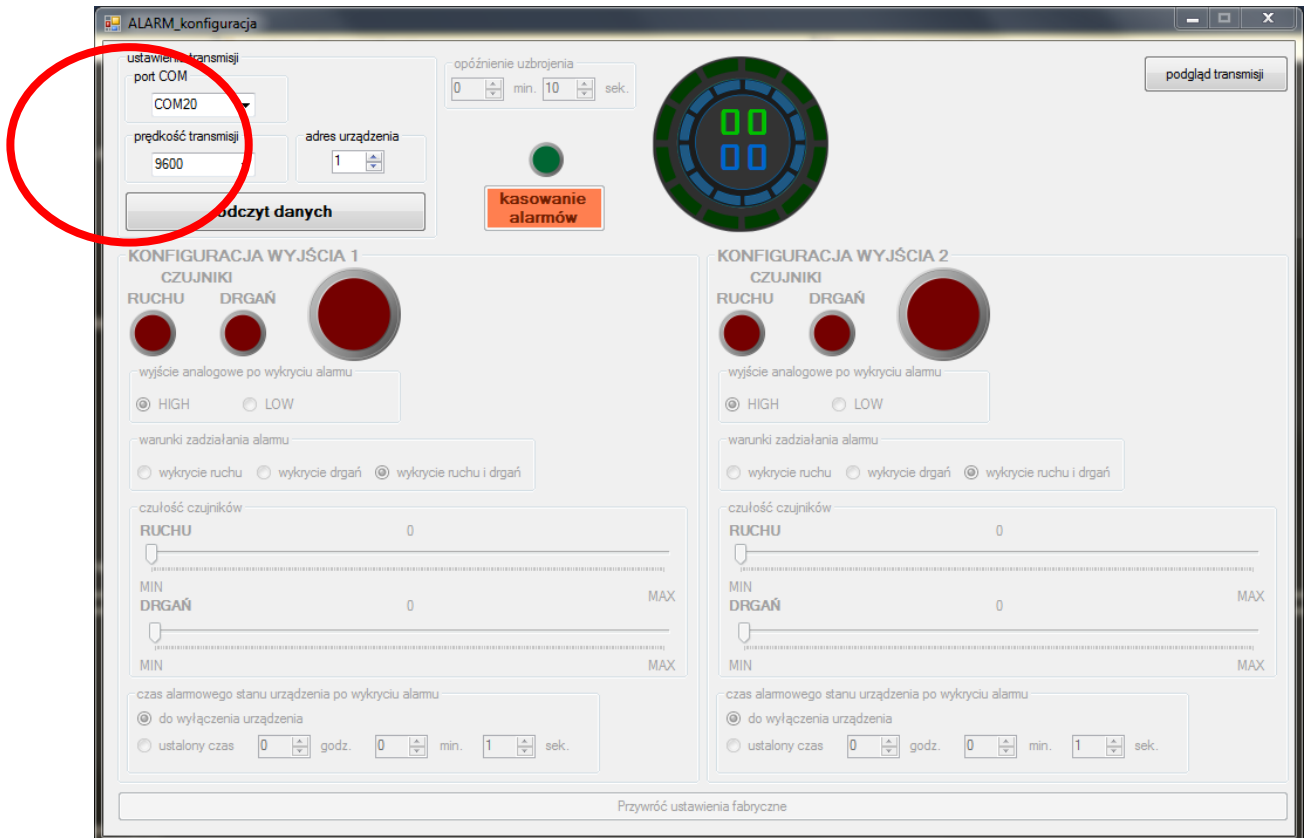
ALARM_konfiguracja

ustawienia transmisji
port COM
COM20
prędkość transmisji
9600
adres urządzenia
1
odczyt danych

opóźnienie uzbrojenia
0 min. 10 sek.

kasowanie alarmów

00
00

podgląd transmisji

KONFIGURACJA WYJŚCIA 1
CZUJNIKI
RUCHU DRGAŃ
wyjście analogowe po wykryciu alarmu
HIGH LOW
warunki zadziałania alarmu
wykrycie ruchu wykrycie drgań wykrycie ruchu i drgań
czułość czujników
RUCHU 0
MIN MAX
DRGAŃ 0
MIN MAX
czas alarmowego stanu urządzenia po wykryciu alarmu
do wyłączenia urządzenia
ustalony czas 0 godz. 0 min. 1 sek.

KONFIGURACJA WYJŚCIA 2
CZUJNIKI
RUCHU DRGAŃ
wyjście analogowe po wykryciu alarmu
HIGH LOW
warunki zadziałania alarmu
wykrycie ruchu wykrycie drgań wykrycie ruchu i drgań
czułość czujników
RUCHU 0
MIN MAX
DRGAŃ 0
MIN MAX
czas alarmowego stanu urządzenia po wykryciu alarmu
do wyłączenia urządzenia
ustalony czas 0 godz. 0 min. 1 sek.

Przywróć ustawienia fabryczne